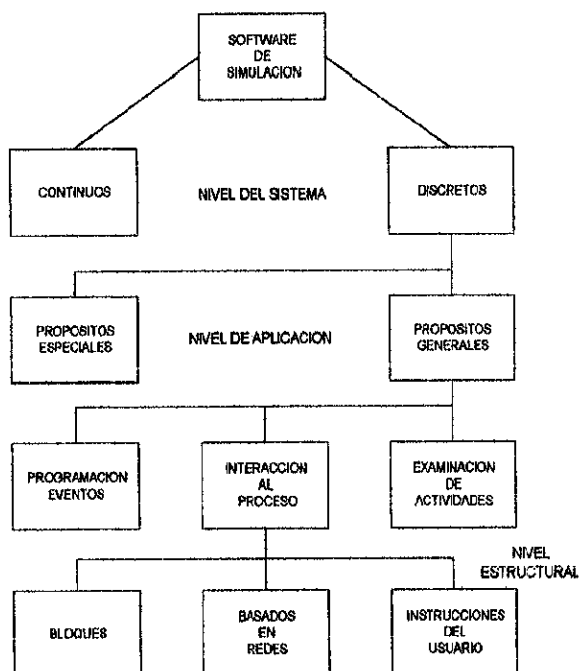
SOFTWARE DE SIMULACION

CONTINUOS

NIVEL DEL SISTEMA

DISCRETOS

PROPOSITOS ESPECIALES

NIVEL DE APLICACION

PROPOSITOS GENERALES

PROGRAMACION EVENTOS

INTERACCION AL PROCESO

EXAMINACION DE ACTIVIDADES

NIVEL ESTRUCTURAL

BLOQUES

BASADOS EN REDES

INSTRUCCIONES DEL USUARIO